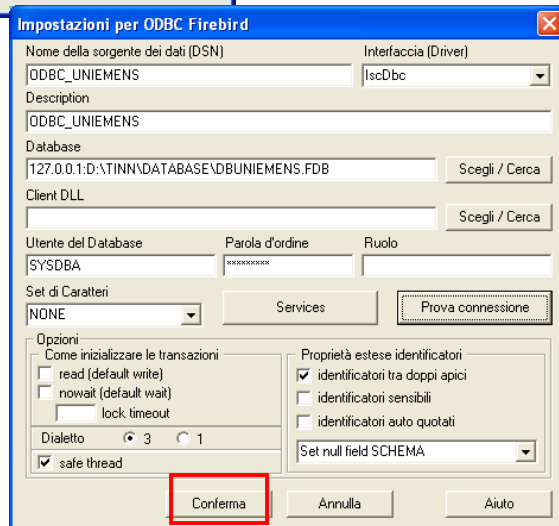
Impostazioni per ODBC Firebird

Nome della sorgente dei dati (DSN)
ODBC_UNIEMENS
Interfaccia (Driver)
IscDbc
Description
ODBC_UNIEMENS
Database
127.0.0.1:D:\TINN\DATABASE\DBUNIEMENS.FDB
Scegli / Cerca
Client DLL
Scegli / Cerca
Utente del Database
SYSDBA
Parola d'ordine
*********
Ruolo
Set di Caratteri
NONE
Services
Prova connessione
Opzioni
Come inizializzare le transazioni
read (default write)
nowait (default wait)
lock timeout
Dialetto
3
1
safe thread
Proprietà estese identificatori
identificatori tra doppi apici
identificatori sensibili
identificatori auto quotati
Set null field SCHEMA
Conferma
Annulla
Aiuto